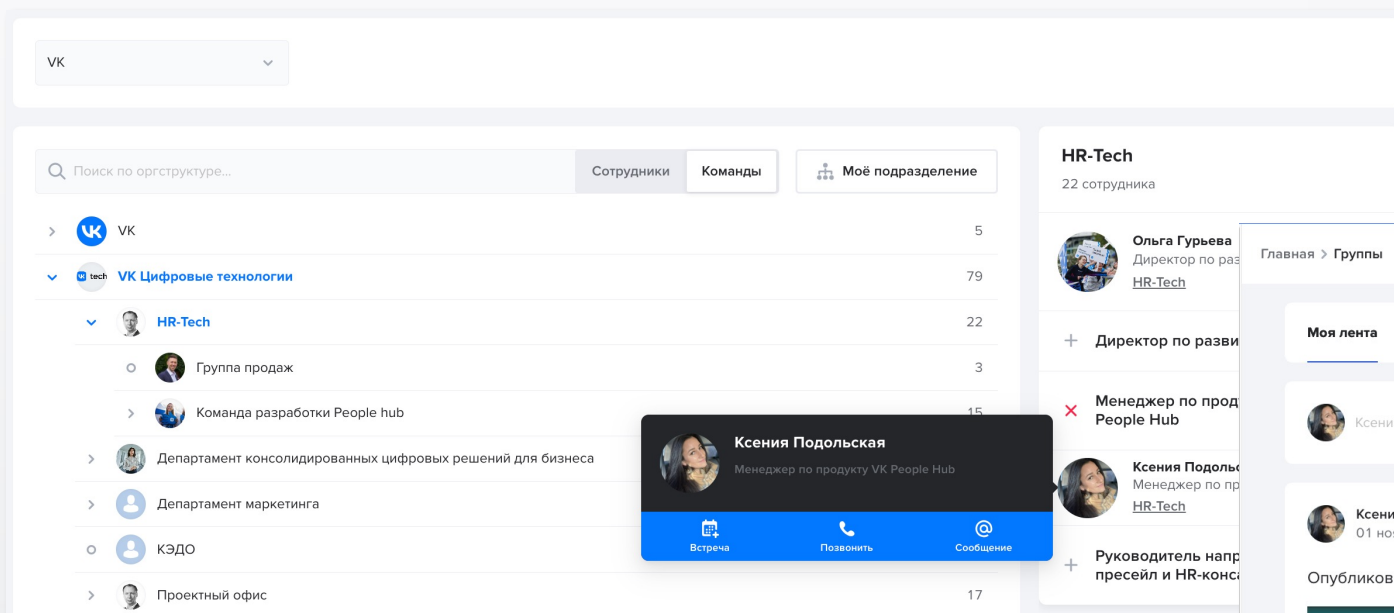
VK

Поиск по оргструктуре...
Сотрудники
Команды
Моё подразделение

VK 5
VK tech VK Цифровые технологии 79
HR-Tech 22
Группа продаж 3
Команда разработки People hub 15
Департамент консолидированных цифровых решений для бизнеса
Департамент маркетинга
КЭДО
Проектный офис 17

Ксения Подольская
Менеджер по продукту VK People Hub
Встреча
Позвонить
Сообщение

HR-Tech
22 сотрудника

Ольга Гурьева
Директор по раз
HR-Tech

Директор по разви

Менеджер по прод
People Hub

Ксения Подольс
Менеджер по пр
HR-Tech

Руководитель напр
пресейл и HR-конса

Главная > Группы
Моя лента
Ксени
Ксени
01 ноя
Опубликов